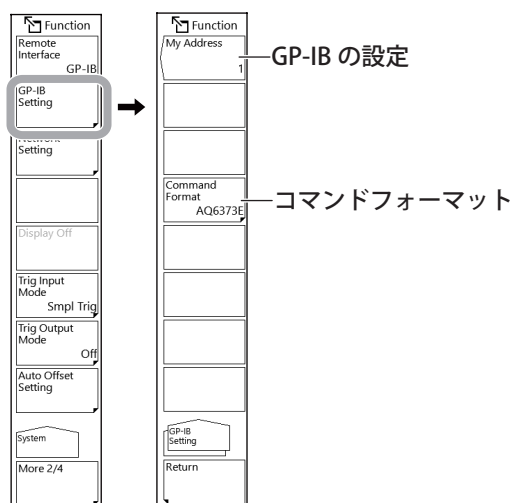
Function

Remote Interface
GP-IB

GP-IB Setting

Network Setting

Display Off

Trig Input Mode
Smpl Trig

Trig Output Mode
Off

Auto Offset Setting

System

More 2/4

Function

My Address
1

GP-IB の設定

Command Format
AQ6373E

コマンドフォーマット

GP-IB Setting

Return